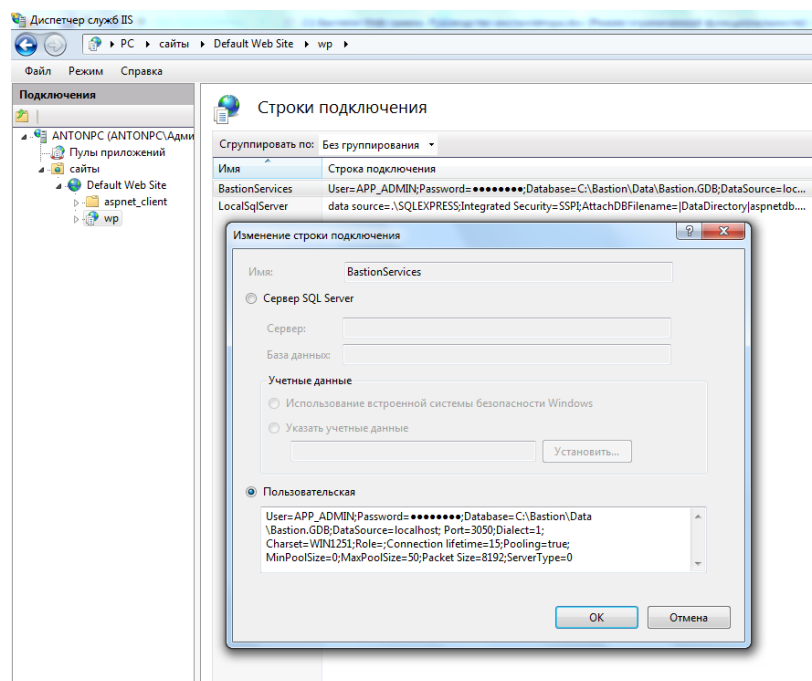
Диспетчер служб IIS

PC ▸ сайты ▸ Default Web Site ▸ wp ▸

Файл Режим Справка

Подключения

ANTONPC (ANTONPC\Адми
Пулы приложений
сайты
Default Web Site
aspnet_client
wp

Строки подключения

Сгруппировать по: Без группирования

| Имя | Строка подключения |
|---|---|
| BastionServices | User=APP_ADMIN;Password=●●●●●●●●;Database=C:\Bastion\Data\Bastion.GDB;DataSource=loc... |
| LocalSqlServer | data source=.\SQLEXPRESS;Integrated Security=SSPI;AttachDBFilename=\|DataDirectory\|aspnetdb.... |

Изменение строки подключения

Имя: BastionServices

Сервер SQL Server

Сервер:

База данных:

Учетные данные

Использование встроенной системы безопасности Windows

Указать учетные данные

Установить...

Пользовательская

User=APP_ADMIN;Password=●●●●●●●●;Database=C:\Bastion\Data \Bastion.GDB;DataSource=localhost; Port=3050;Dialect=1; Charset=WIN1251;Role=;Connection lifetime=15;Pooling=true; MinPoolSize=0;MaxPoolSize=50;Packet Size=8192;ServerType=0

OK Отмена